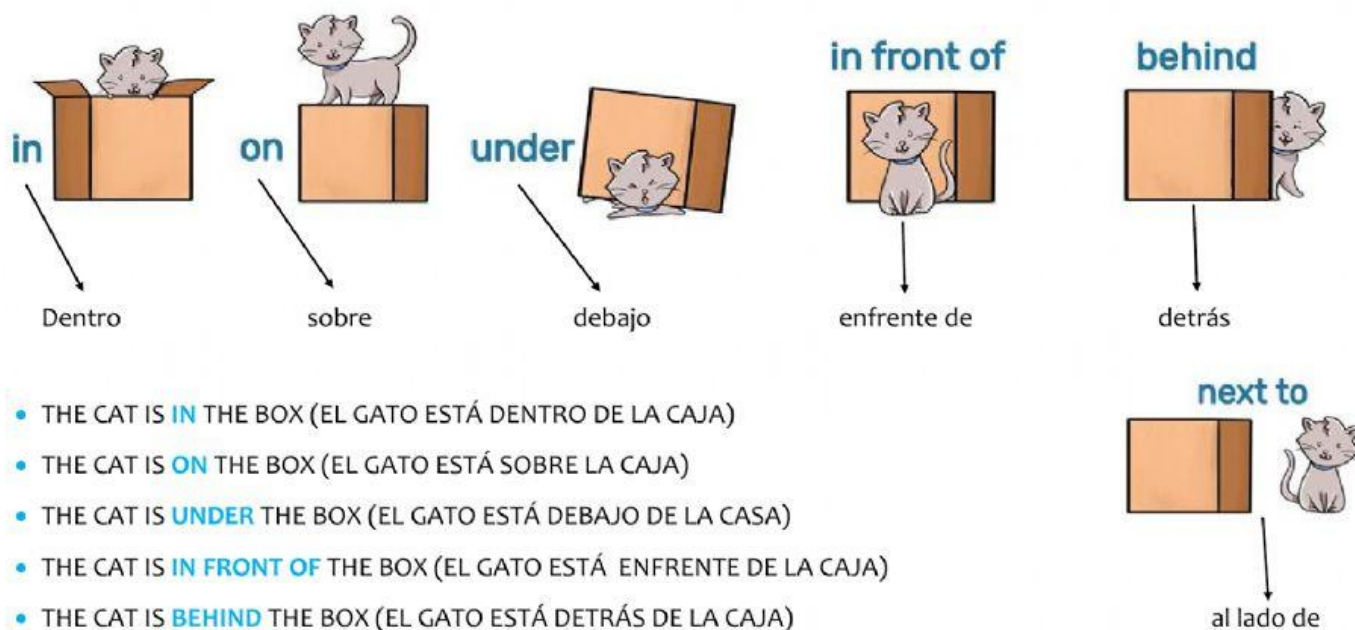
in
Dentro

on
sobre

under
debajo

in front of
enfrente de

behind
detrás

next to
al lado de

- THE CAT IS IN THE BOX (EL GATO ESTÁ DENTRO DE LA CAJA)
- THE CAT IS ON THE BOX (EL GATO ESTÁ SOBRE LA CAJA)
- THE CAT IS UNDER THE BOX (EL GATO ESTÁ DEBAJO DE LA CASA)
- THE CAT IS IN FRONT OF THE BOX (EL GATO ESTÁ ENFRENTE DE LA CAJA)
- THE CAT IS BEHIND THE BOX (EL GATO ESTÁ DETRÁS DE LA CAJA)